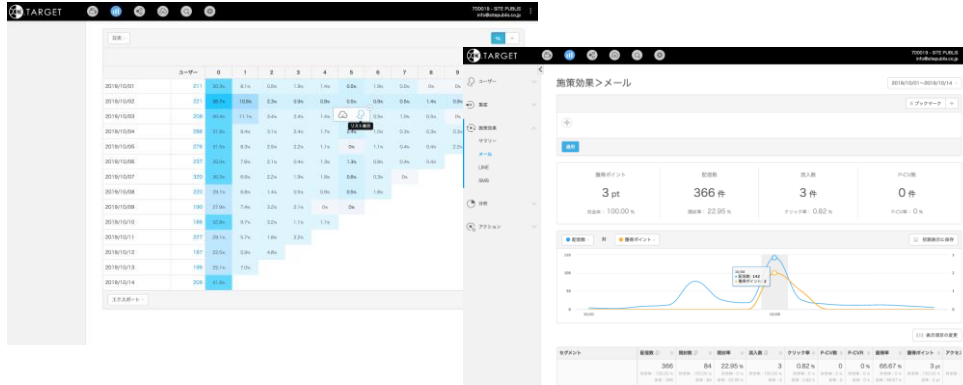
TARGET

700018 - SITE PUBLIS
info@sitepublis.co.jp

日次

%

| | ユーザー | 0 | 1 | 2 | 3 | 4 | 5 | 6 | 7 | 8 | 9 |
|---|---|---|---|---|---|---|---|---|---|---|---|
| 2019/10/01 | 211 | 30.3% | 8.1% | 0.5% | 1.9% | 1.4% | 0.5% | 1.9% | 0.0% | 0% | 0% |
| 2019/10/02 | 221 | 38.7% | 10.8% | 2.3% | 0.9% | 0.9% | 0.5% | 0.9% | 0.5% | 1.4% | 0.9% |
| 2019/10/03 | 208 | 40.4% | 11.1% | 3.4% | 2.4% | 1.4% | | | 1.9% | 0.5% | 0% |
| 2019/10/04 | 288 | 31.3% | 8.4% | 3.1% | 2.4% | 1.7% | 1.7% | 1.0% | 0.3% | 0.3% | 0.3% |
| 2019/10/05 | 279 | 31.5% | 8.3% | 2.5% | 2.2% | 1.1% | 0% | 1.1% | 0.4% | 0.4% | |
| 2019/10/06 | 237 | 30.0% | 7.6% | 2.1% | 0.4% | 1.3% | 1.3% | 0.8% | 0.4% | 0.4% | |
| 2019/10/07 | 320 | 30.3% | 6.9% | 2.2% | 1.9% | 1.6% | 0.6% | 0.3% | 0% | | |
| 2019/10/08 | 220 | 29.1% | 6.8% | 1.4% | 0.9% | 0.9% | 0.9% | 1.8% | | | |
| 2019/10/09 | 190 | 27.9% | 7.4% | 3.2% | 2.1% | 0% | 0% | | | | |
| 2019/10/10 | 189 | 32.8% | 9.7% | 3.2% | 1.1% | 1.1% | | | | | |
| 2019/10/11 | 227 | 29.1% | 5.7% | 1.8% | 2.2% | | | | | | |
| 2019/10/12 | 187 | 22.5% | 3.9% | 4.8% | | | | | | | |
| 2019/10/13 | 199 | 25.1% | 7.0% | | | | | | | | |
| 2019/10/14 | 208 | 41.8% | | | | | | | | | |

リスト作成

エクスポート

TARGET

700018 - SITE PUBLIS
info@sitepublis.co.jp

ユーザー
集客
施策効果
サマリー
メール
LINE
SMS
分析
アクション

施策効果＞メール

2019/10/01〜2019/10/14

ブックマーク

適用

獲得ポイント
3 pt
完遂率：100.00 %

配信数
366 件
開封率：22.95 %

流入数
3 件
クリック率：0.82 %

P-CV数
0 件
P-CVR：0 %

配信数
対
獲得ポイント

初期表示に保存

表示項目の変更

| セグメント | 配信数 | 開封数 | 開封率 | 流入数 | クリック率 | P-CV数 | P-CVR | 獲得率 | 獲得ポイント | アクション |
|---|---|---|---|---|---|---|---|---|---|---|
| | 366 | 84 | 22.95 % | 3 | 0.82 % | 0 | 0 % | 65.67 % | 3 pt | |